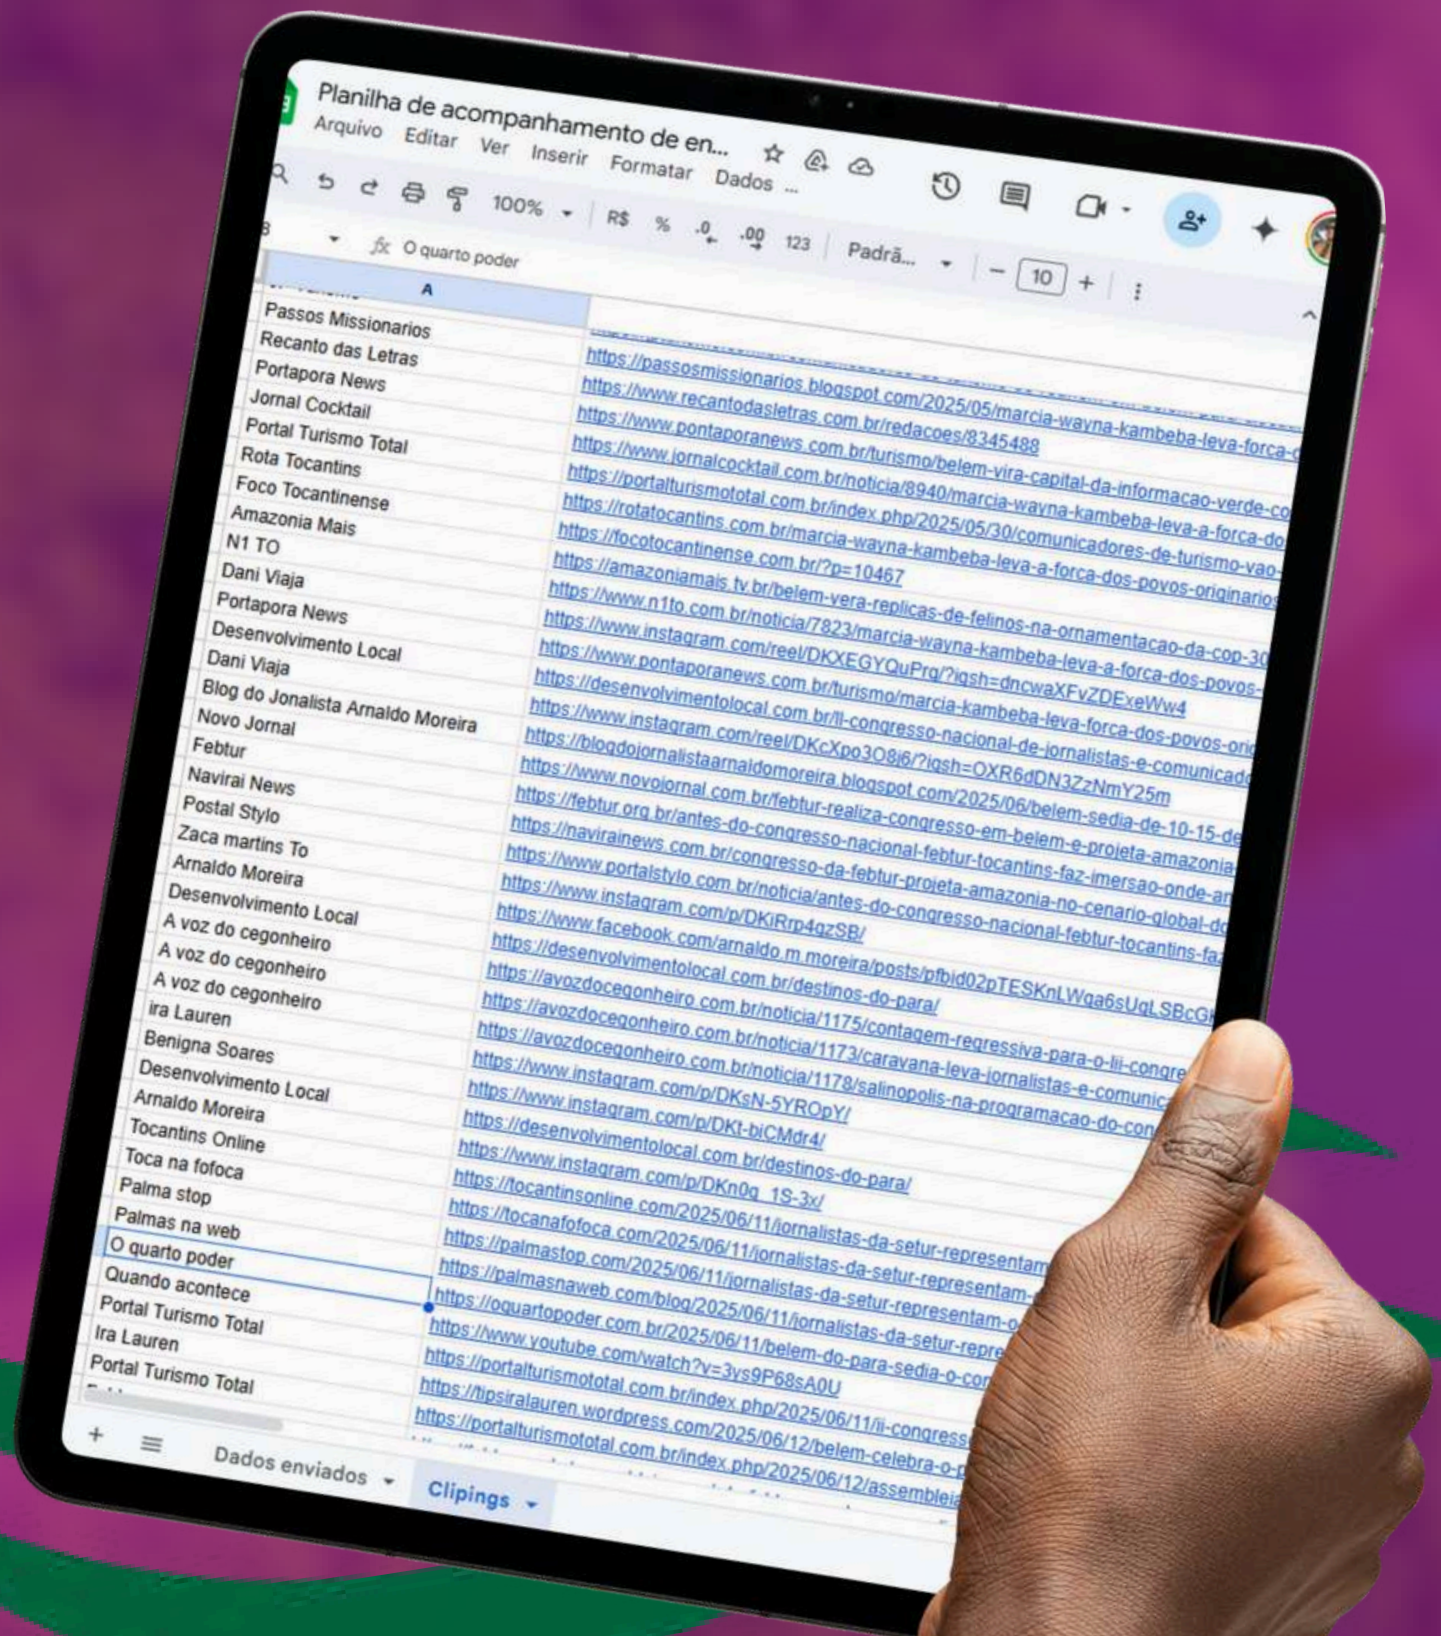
Planilha de acompanhamento de en...
Arquivo Editar Ver Inserir Formatar Dados ...

100% R$ % .0 .00 123 Padrã... 10

O quarto poder

A

| | |
|---|---|
| Passos Missionarios | |
| Recanto das Letras | https://passosmissionarios.blogspot.com/2025/05/marcia-wayna-kambeba-leva-forca-c |
| Portapora News | https://www.recantodasletras.com.br/redacoes/8345488 |
| Jornal Cocktail | https://www.pontaporanews.com.br/turismo/belem-vira-capital-da-informacao-verde-co |
| Portal Turismo Total | https://www.jornalcocktail.com.br/noticia/8940/marcia-wayna-kambeba-leva-a-forca-do |
| Rota Tocantins | https://portalturismototal.com.br/index.php/2025/05/30/comunicadores-de-turismo-vao- |
| Foco Tocantinense | https://rotatocantins.com.br/marcia-wayna-kambeba-leva-a-forca-dos-povos-originario |
| Amazonia Mais | https://focotocantinense.com.br/?p=10467 |
| N1 TO | https://amazoniamais.tv.br/belem-vera-replicas-de-felinos-na-ornamentacao-da-cop-30 |
| Dani Viaja | https://www.n1to.com.br/noticia/7823/marcia-wayna-kambeba-leva-a-forca-dos-povos- |
| Portapora News | https://www.instagram.com/reel/DKXEGYQuPrq/?igsh=dncwaXFvZDExeWw4 |
| Desenvolvimento Local | https://www.pontaporanews.com.br/turismo/marcia-kambeba-leva-forca-dos-povos-ori |
| Dani Viaja | https://desenvolvimentolocal.com.br/ii-congresso-nacional-de-jornalistas-e-comunicad |
| Blog do Jonalista Arnaldo Moreira | https://www.instagram.com/reel/DKcXpo3O8j6/?igsh=OXR6dDN3ZzNmY25m |
| Novo Jornal | https://blogdojornalistaarnaldomoreira.blogspot.com/2025/06/belem-sedia-de-10-15-de |
| Febtur | https://www.novojornal.com.br/febtur-realiza-congresso-em-belem-e-projeta-amazonia |
| Navirai News | https://febtur.org.br/antes-do-congresso-nacional-febtur-tocantins-faz-imersao-onde-ar |
| Postal Stylo | https://navirainews.com.br/congresso-da-febtur-projeta-amazonia-no-cenario-global-do |
| Zaca martins To | https://www.portalstylo.com.br/noticia/antes-do-congresso-nacional-febtur-tocantins-fa |
| Arnaldo Moreira | https://www.instagram.com/p/DKiRrp4qzSB/ |
| Desenvolvimento Local | https://www.facebook.com/arnaldo.m.moreira/posts/pfbid02pTESKnLWqa6sUqLSBcG |
| A voz do cegonheiro | https://desenvolvimentolocal.com.br/destinos-do-para/ |
| A voz do cegonheiro | https://avozdocegonheiro.com.br/noticia/1175/contagem-regressiva-para-o-iii-congre |
| A voz do cegonheiro | https://avozdocegonheiro.com.br/noticia/1173/caravana-leva-jornalistas-e-comunic |
| ira Lauren | https://avozdocegonheiro.com.br/noticia/1178/salinopolis-na-programacao-do-con |
| Benigna Soares | https://www.instagram.com/p/DKsN-5YROpY/ |
| Desenvolvimento Local | https://www.instagram.com/p/DKt-biCMdr4/ |
| Arnaldo Moreira | https://desenvolvimentolocal.com.br/destinos-do-para/ |
| Tocantins Online | https://www.instagram.com/p/DKn0q_1S-3x/ |
| Toca na fofoca | https://tocantinsonline.com/2025/06/11/jornalistas-da-setur-representam |
| Palma stop | https://tocanafofoca.com/2025/06/11/jornalistas-da-setur-representam |
| Palmas na web | https://palmastop.com/2025/06/11/jornalistas-da-setur-representam- |
| O quarto poder | https://palmasnaweb.com/blog/2025/06/11/jornalistas-da-setur-representam-o |
| Quando acontece | https://oquartopoder.com.br/2025/06/11/jornalistas-da-setur-repre |
| Portal Turismo Total | https://www.youtube.com/watch?v=3ys9P68sA0U |
| Ira Lauren | https://portalturismototal.com.br/index.php/2025/06/11/ii-congress |
| Portal Turismo Total | https://tipsiralauren.wordpress.com/2025/06/12/belem-celebra-o-p |
| | https://portalturismototal.com.br/index.php/2025/06/12/assembleia |

Dados enviados Clipings